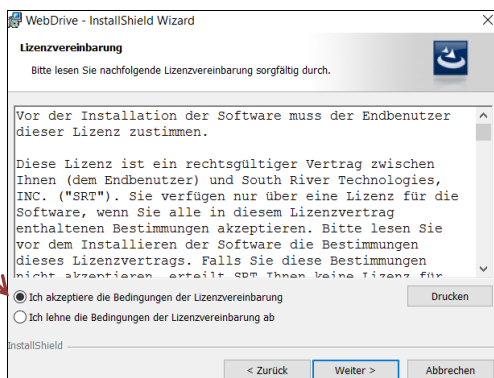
WebDrive - InstallShield Wizard

Lizenzvereinbarung

Bitte lesen Sie nachfolgende Lizenzvereinbarung sorgfältig durch.

Vor der Installation der Software muss der Endbenutzer dieser Lizenz zustimmen.

Diese Lizenz ist ein rechtsgültiger Vertrag zwischen Ihnen (dem Endbenutzer) und South River Technologies, INC. ("SRT"). Sie verfügen nur über eine Lizenz für die Software, wenn Sie alle in diesem Lizenzvertrag enthaltenen Bestimmungen akzeptieren. Bitte lesen Sie vor dem Installieren der Software die Bestimmungen dieses Lizenzvertrags. Falls Sie diese Bestimmungen nicht akzeptieren, erteilt SRT Ihnen keine Lizenz für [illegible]

Ich akzeptiere die Bedingungen der Lizenzvereinbarung

Drucken

Ich lehne die Bedingungen der Lizenzvereinbarung ab

InstallShield

< Zurück

Weiter >

Abbrechen